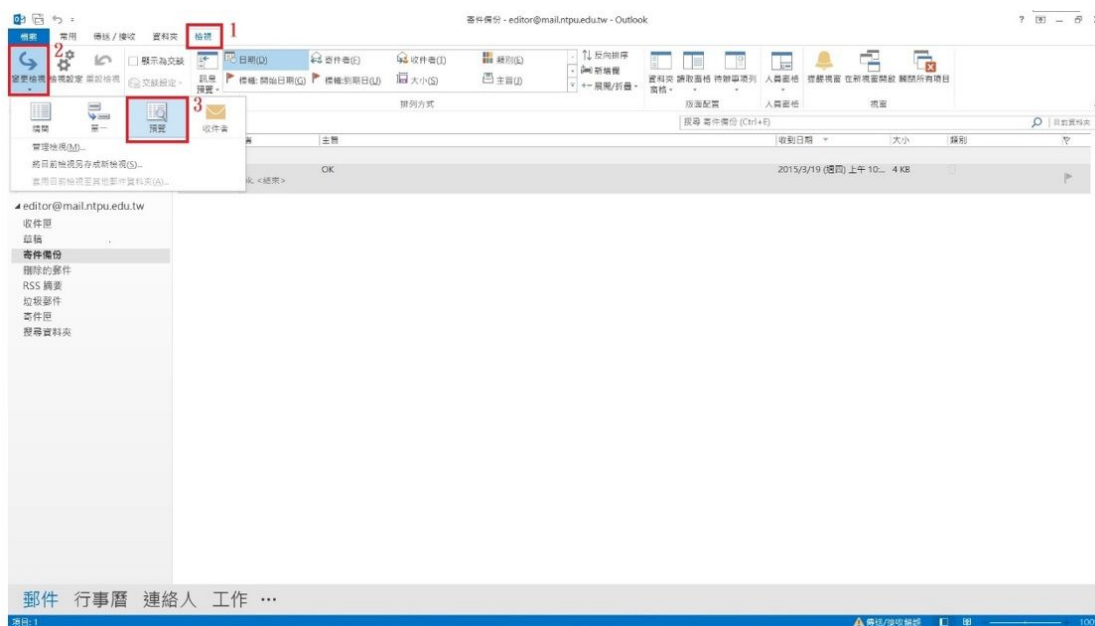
寄件備份 - editor@mail.ntpu.edu.tw - Outlook

檔案 常用 傳送/接收 資料夾 檢視 1

2 變更檢視 檢視設定 重設檢視 □顯示為交談 交談設定 訊息預覽 日期(D) 寄件者(E) 收件者(T) 類別(G) 反向排序 新增欄 標幟: 開始日期(G) 標幟: 到期日(U) 大小(S) 主旨(J) 展開/折疊 排列方式 資料夾窗格 讀取窗格 待辦事項列 版面配置 人員窗格 人員窗格 提醒視窗 在新視窗開啟 關閉所有項目 視窗

精簡 單一 預覽 收件者 3

管理檢視(M)...
將目前檢視另存成新檢視(S)...
套用目前檢視至其他郵件資料夾(A)...

搜尋 寄件備份 (Ctrl+E) 目前資料夾

主旨 收到日期 大小 類別
OK 2015/3/19 (週四) 上午 10:... 4 KB
<結束>

◢editor@mail.ntpu.edu.tw
收件匣
草稿
寄件備份
刪除的郵件
RSS 摘要
垃圾郵件
寄件匣
搜尋資料夾

郵件 行事曆 連絡人 工作 ···

項目: 1 傳送/接收錯誤 100